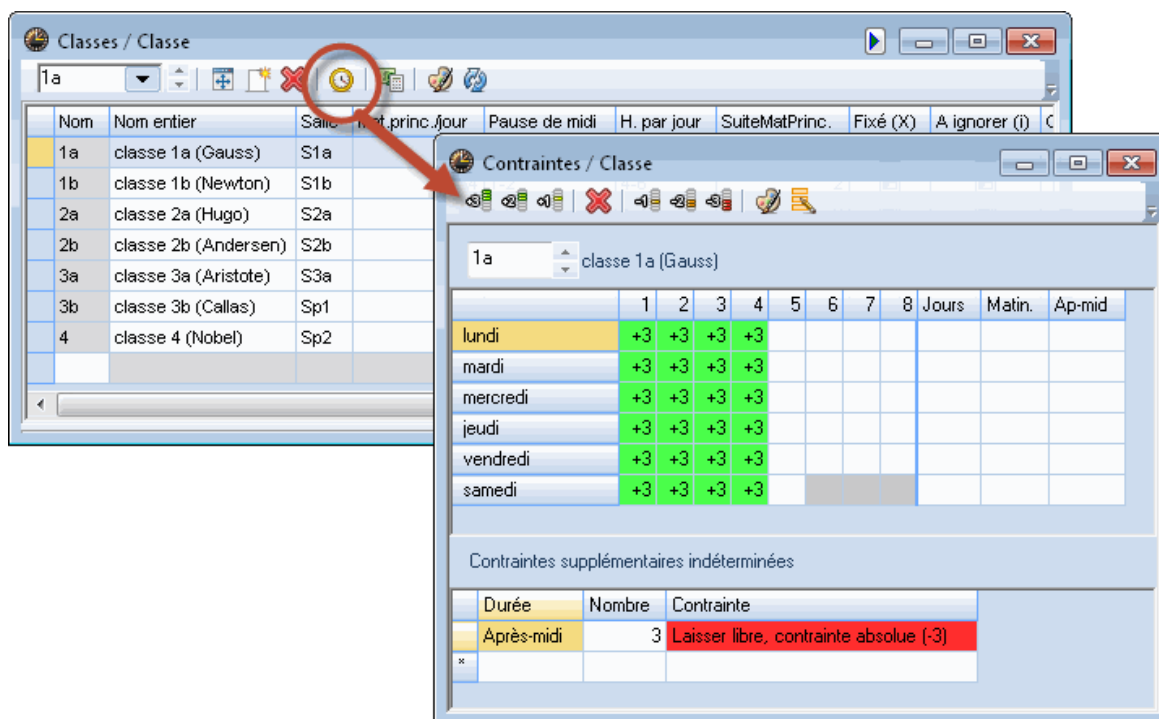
Classes / Classe

1a

| | Nom | Nom entier | Salle | Mat.princ./jour | Pause de midi | H. par jour | SuiteMatPrinc. | Fixé (X) | A ignorer (i) |
|---|---|---|---|---|---|---|---|---|---|
| | 1a | classe 1a (Gauss) | S1a | | | | | | |
| | 1b | classe 1b (Newton) | S1b | | | | | | |
| | 2a | classe 2a (Hugo) | S2a | | | | | | |
| | 2b | classe 2b (Andersen) | S2b | | | | | | |
| | 3a | classe 3a (Aristote) | S3a | | | | | | |
| | 3b | classe 3b (Callas) | Sp1 | | | | | | |
| | 4 | classe 4 (Nobel) | Sp2 | | | | | | |

Contraintes / Classe

1a classe 1a (Gauss)

| | 1 | 2 | 3 | 4 | 5 | 6 | 7 | 8 | Jours | Matin. | Ap-mid |
|---|---|---|---|---|---|---|---|---|---|---|---|
| lundi | +3 | +3 | +3 | +3 | | | | | | | |
| mardi | +3 | +3 | +3 | +3 | | | | | | | |
| mercredi | +3 | +3 | +3 | +3 | | | | | | | |
| jeudi | +3 | +3 | +3 | +3 | | | | | | | |
| vendredi | +3 | +3 | +3 | +3 | | | | | | | |
| samedi | +3 | +3 | +3 | +3 | | | | | | | |

Contraintes supplémentaires indéterminées

| | Durée | Nombre | Contrainte |
|---|---|---|---|
| | Après-midi | 3 | Laisser libre, contrainte absolue (-3) |
| * | | | |